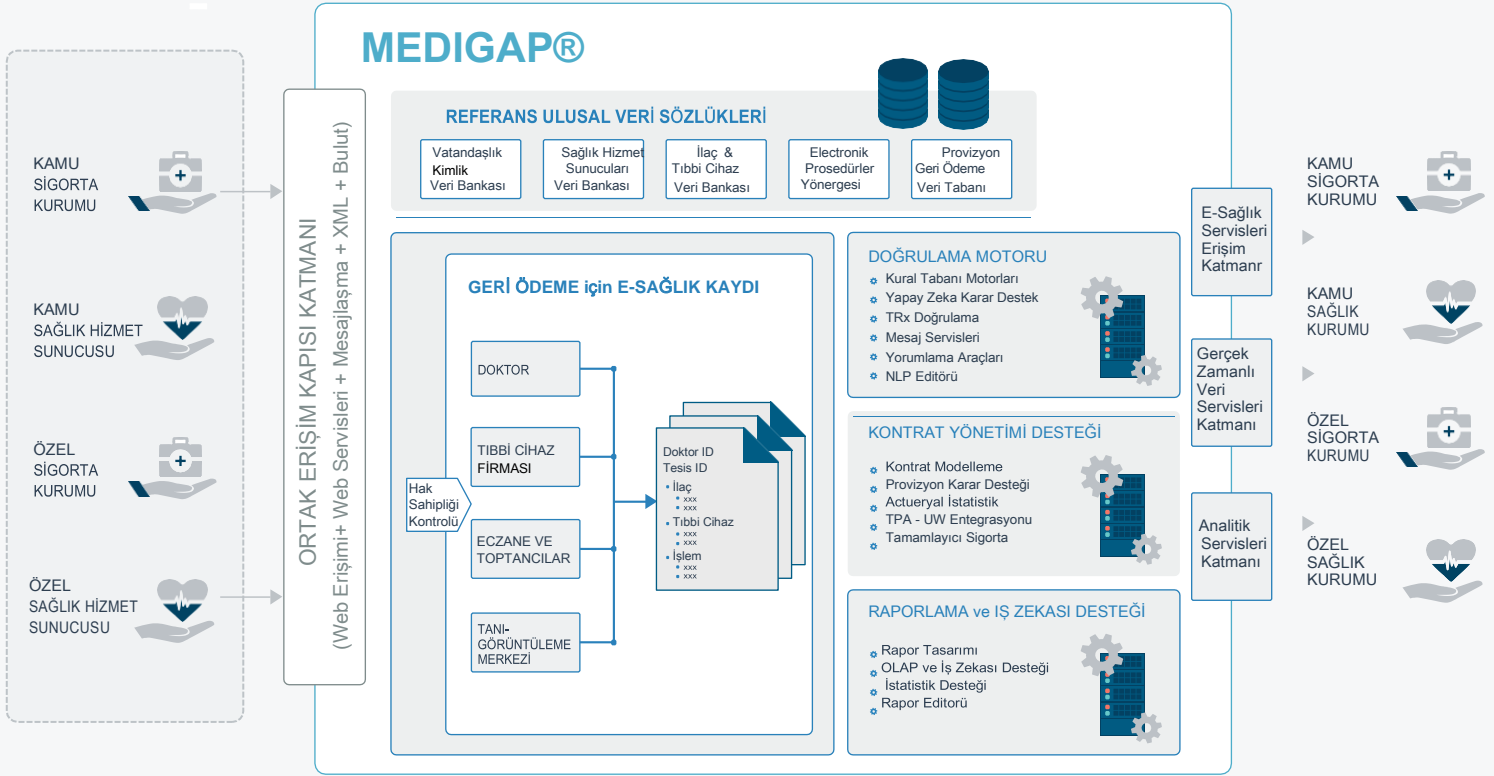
KAMU SİGORTA KURUMU

KAMU SAĞLIK HİZMET SUNUCUSU

ÖZEL SİGORTA KURUMU

ÖZEL SAĞLIK HİZMET SUNUCUSU

ORTAK ERİŞİM KAPISI KATMANI
(Web Erişimi+ Web Servisleri + Mesajlaşma + XML + Bulut)

MEDIGAP®

REFERANS ULUSAL VERİ SÖZLÜKLERİ

Vatandaşlık Kimlik Veri Bankası

Sağlık Hizmet Sunucuları Veri Bankası

İlaç & Tıbbi Cihaz Veri Bankası

Electronik Prosedürler Yönergesi

Provizyon Geri Ödeme Veri Tabanı

GERİ ÖDEME için E-SAĞLIK KAYDI

Hak Sahipliği Kontrolü

DOKTOR

TIBBİ CİHAZ FİRMASI

ECZANE VE TOPTANCILAR

TANI-GÖRÜNTÜLEME MERKEZİ

Doktor ID
Tesis ID
İlaç
xxx
xxx
Tıbbi Cihaz
xxx
xxx
İşlem
xxx
xxx

DOĞRULAMA MOTORU
Kural Tabanı Motorları
Yapay Zeka Karar Destek
TRx Doğrulama
Mesaj Servisleri
Yorumlama Araçları
NLP Editörü

KONTRAT YÖNETİMİ DESTEĞİ
Kontrat Modelleme
Provizyon Karar Desteği
Actueryal İstatistik
TPA - UW Entegrasyonu
Tamamlayıcı Sigorta

RAPORLAMA ve IŞ ZEKASI DESTEĞİ
Rapor Tasarımı
OLAP ve İş Zekası Desteği
İstatistik Desteği
Rapor Editorü

E-Sağlık Servisleri Erişim Katmanr

Gerçek Zamanlı Veri Servisleri Katmanı

Analitik Servisleri Katmanı

KAMU SİGORTA KURUMU

KAMU SAĞLIK KURUMU

ÖZEL SİGORTA KURUMU

ÖZEL SAĞLIK KURUMU